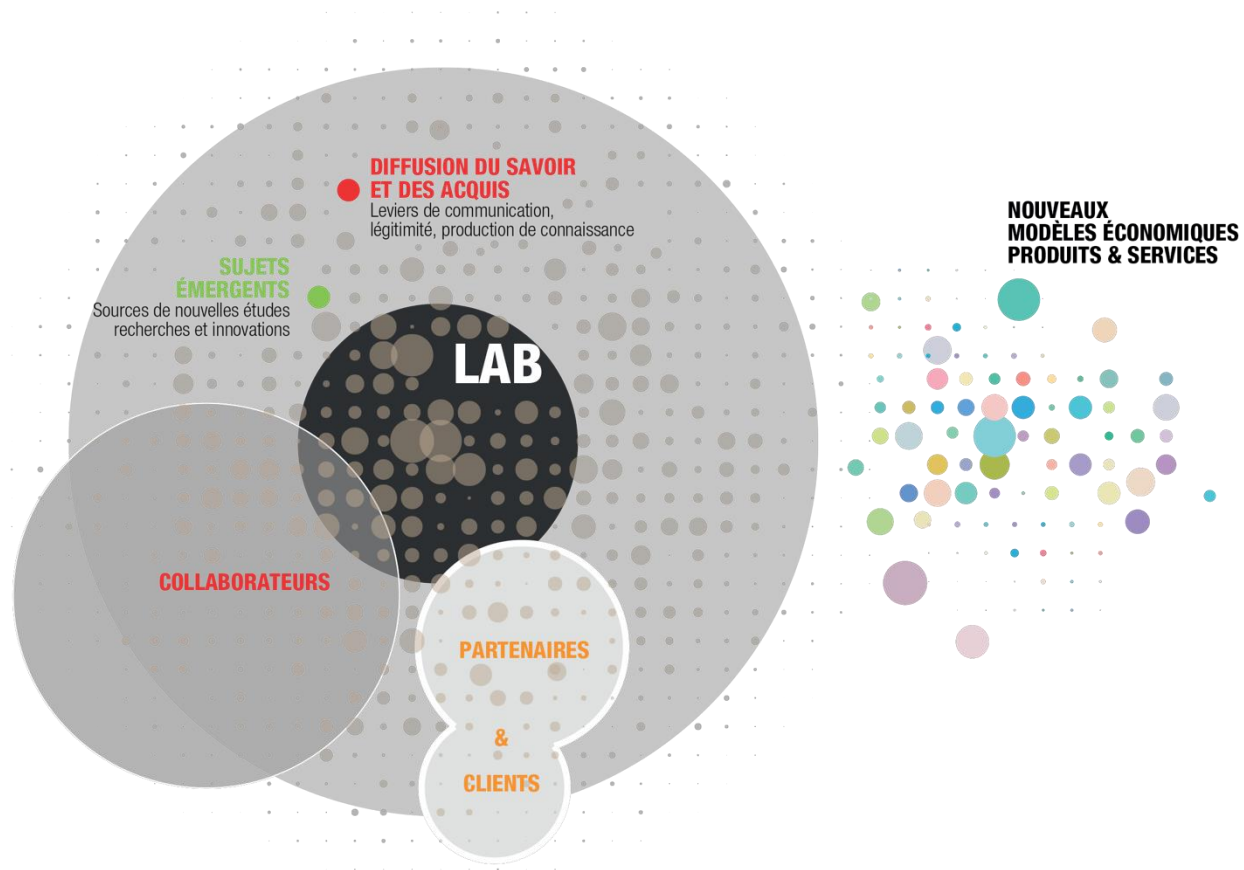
DIFFUSION DU SAVOIR ET DES ACQUIS
Leviers de communication, légitimité, production de connaissance

SUJETS ÉMERGENTS
Sources de nouvelles études recherches et innovations

LAB

COLLABORATEURS

PARTENAIRES

&

CLIENTS

NOUVEAUX MODÈLES ÉCONOMIQUES PRODUITS & SERVICES